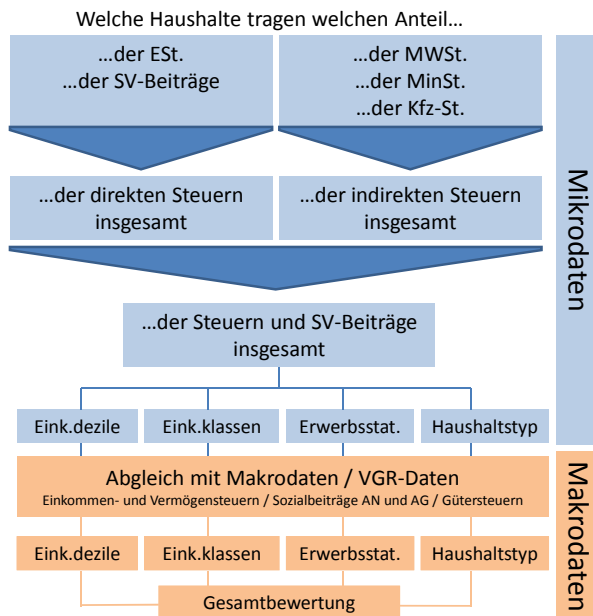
Welche Haushalte tragen welchen Anteil…

…der ESt.
…der SV-Beiträge

…der MWSt.
…der MinSt.
…der Kfz-St.

…der direkten Steuern insgesamt

…der indirekten Steuern insgesamt

…der Steuern und SV-Beiträge insgesamt

Eink.dezile

Eink.klassen

Erwerbsstat.

Haushaltstyp

Mikrodaten

Abgleich mit Makrodaten / VGR-Daten
Einkommen- und Vermögensteuern / Sozialbeiträge AN und AG / Gütersteuern

Eink.dezile

Eink.klassen

Erwerbsstat.

Haushaltstyp

Gesamtbewertung

Makrodaten